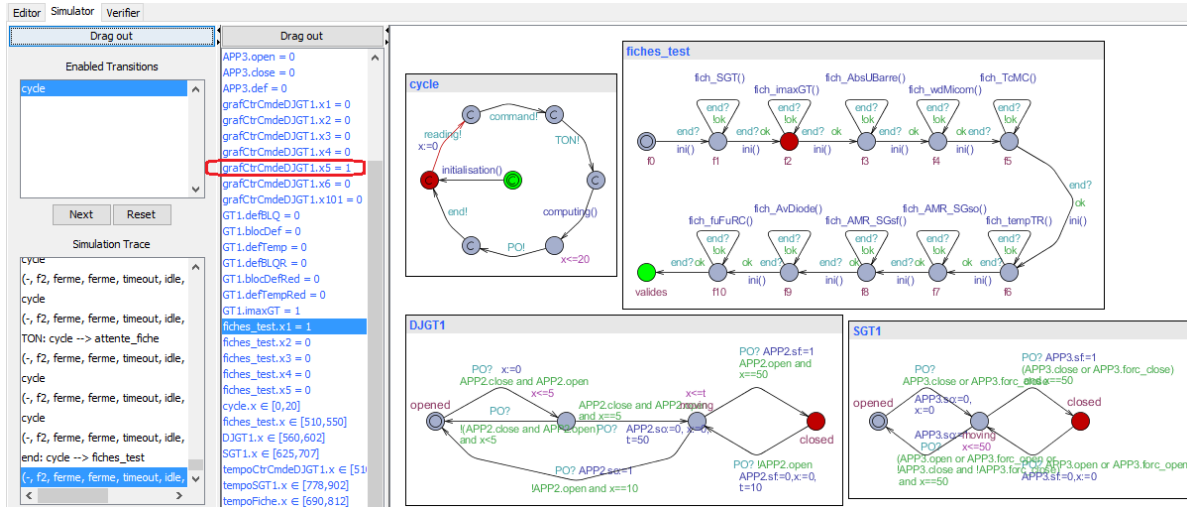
Editor Simulator Verifier

Drag out

Enabled Transitions

cycle

Next Reset

Simulation Trace

cycle
(-, f2, ferme, ferme, timeout, idle,
cycle
(-, f2, ferme, ferme, timeout, idle,
TON: cycle --> attente_fiche
(-, f2, ferme, ferme, timeout, idle,
cycle
(-, f2, ferme, ferme, timeout, idle,
cycle
(-, f2, ferme, ferme, timeout, idle,
end: cycle --> fiches_test
(-, f2, ferme, ferme, timeout, idle,

Drag out

APP3.open = 0
APP3.close = 0
APP3.def = 0
grafCtrCmdeDJGT1.x1 = 0
grafCtrCmdeDJGT1.x2 = 0
grafCtrCmdeDJGT1.x3 = 0
grafCtrCmdeDJGT1.x4 = 0
grafCtrCmdeDJGT1.x5 = 1
grafCtrCmdeDJGT1.x6 = 0
grafCtrCmdeDJGT1.x101 = 0
GT1.defBLQ = 0
GT1.blocDef = 0
GT1.defTemp = 0
GT1.defBLQR = 0
GT1.blocDefRed = 0
GT1.defTempRed = 0
GT1.imaxGT = 1
fiches_test.x1 = 1
fiches_test.x2 = 0
fiches_test.x3 = 0
fiches_test.x4 = 0
fiches_test.x5 = 0
cycle.x ∈ [0,20]
fiches_test.x ∈ [510,550]
DJGT1.x ∈ [560,602]
SGT1.x ∈ [625,707]
tempoCtrCmdeDJGT1.x ∈ [51
tempoSGT1.x ∈ [778,902]
tempoFiche.x ∈ [690,812]

cycle
reading! x:=0
command!
TON!
initialisation()
computing()
end!
PO!
x<=20

fiches_test
fich_SGT() fich_imaxGT() fich_AbsUBarre() fich_wdMicom() fich_TcMC()
end? lok end? lok end? lok end? lok end? lok
end? ok end? ok end? ok end? ok end? ok
ini() ini() ini() ini() ini()
f0 f1 f2 f3 f4 f5
end? ok ini()
fich_fuFuRC() fich_AvDiode() fich_AMR_SGsf() fich_AMR_SGso() fich_tempTR()
end? lok end? lok end? lok end? lok end? lok
end? ok end? ok end? ok end? ok end? ok
ini() ini() ini() ini() ini()
valides f10 f9 f8 f7 f6

DJGT1
opened
PO? x:=0
APP2.close and APP2.open
x<=5
PO?
APP2.close and APP2.open and x==5
!(APP2.close and APP2.open) and x<5
PO? APP2.so:=0, x:=0, t=50
x<=t moving
PO? APP2.sf:=1 APP2.open and x==50
closed
PO? !APP2.open APP2.sf:=0,x:=0, t=10
PO? APP2.so:=1
!APP2.open and x==10

SGT1
opened
PO? APP3.close or APP3.forc_close
APP3.so:=0, x:=0
PO? APP3.sf:=1 (APP3.close or APP3.forc_close) and x==50
x<=50
APP3.so:=moving
closed
PO? !APP3.close and !APP3.forc_close and x==50
PO? APP3.open or APP3.forc_open
APP3.sf:=0,x:=0